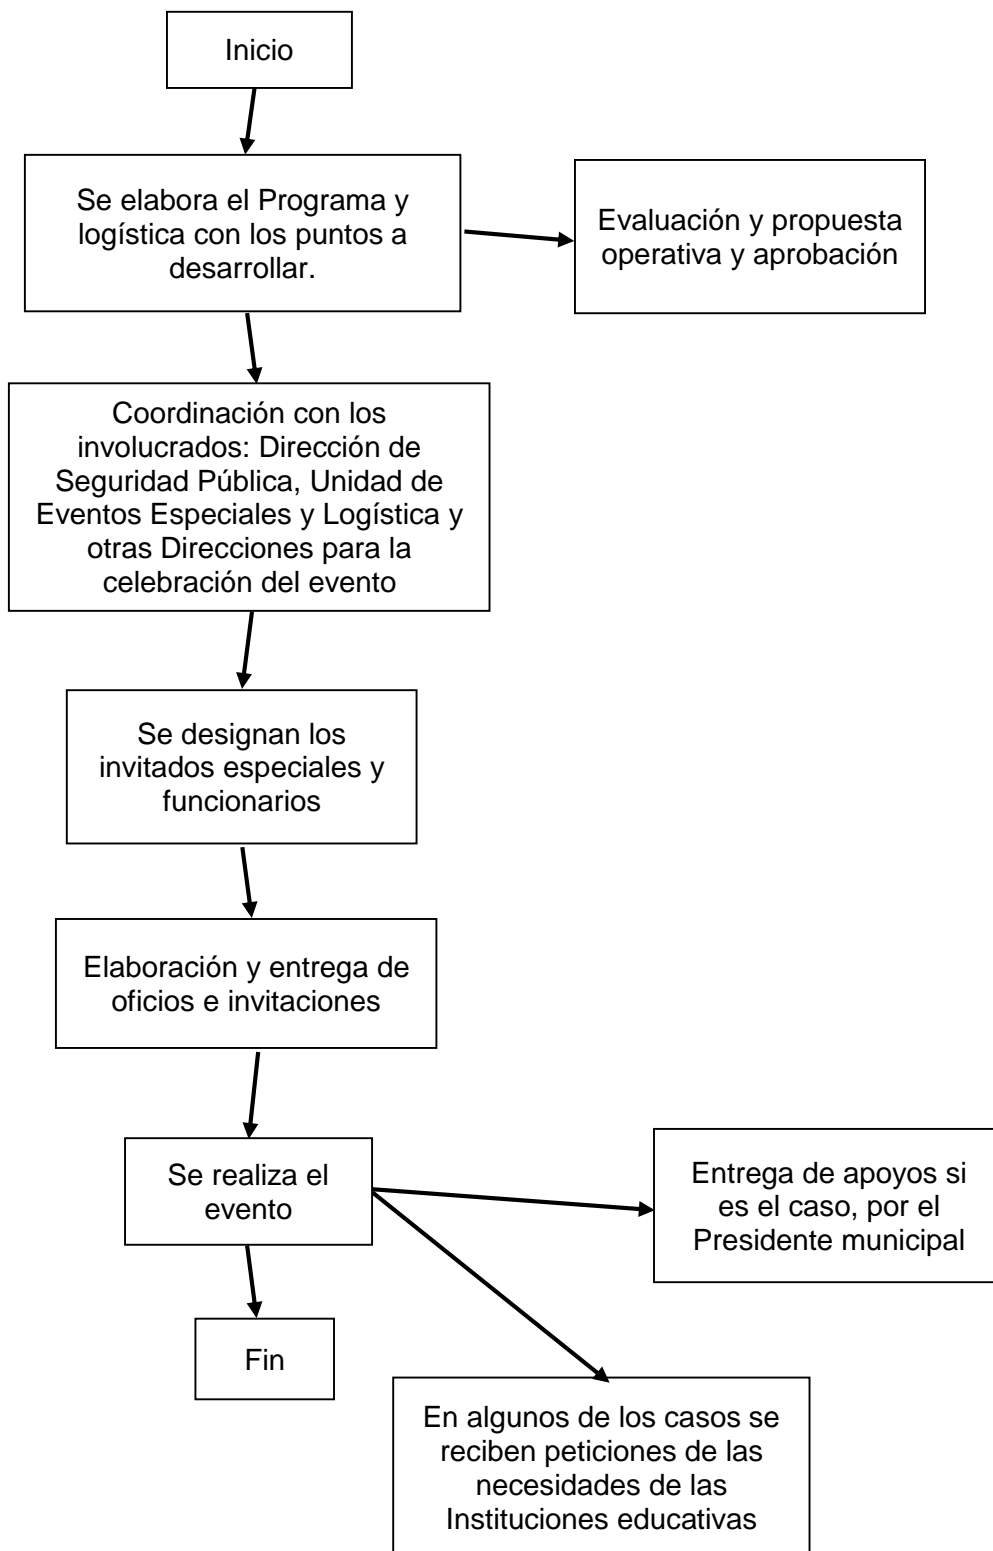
Inicio

Se elabora el Programa y logística con los puntos a desarrollar.

Evaluación y propuesta operativa y aprobación

Coordinación con los involucrados: Dirección de Seguridad Pública, Unidad de Eventos Especiales y Logística y otras Direcciones para la celebración del evento

Se designan los invitados especiales y funcionarios

Elaboración y entrega de oficios e invitaciones

Se realiza el evento

Entrega de apoyos si es el caso, por el Presidente municipal

Fin

En algunos de los casos se reciben peticiones de las necesidades de las Instituciones educativas